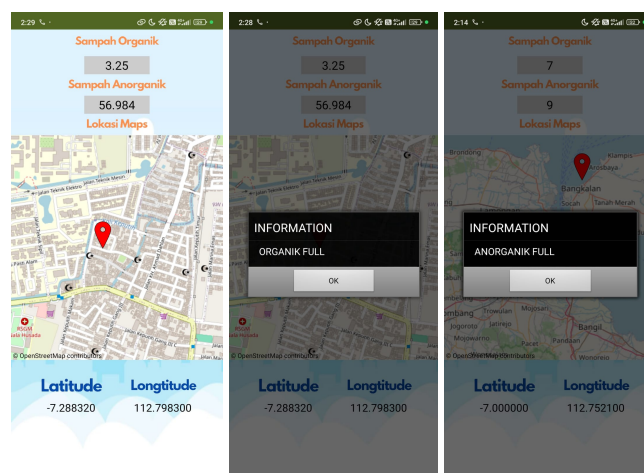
2:29

Sampah Organik

3.25

Sampah Anorganik

56.984

Lokasi Maps

Jalan Teknik Elektro
Jalan Teknik Mesin
RSGM
© OpenStreetMap contributors

Latitude
Longtitude
-7.288320
112.798300

2:28

Sampah Organik

3.25

Sampah Anorganik

56.984

Lokasi Maps

INFORMATION
ORGANIK FULL
OK

© OpenStreetMap contributors

Latitude
Longtitude
-7.288320
112.798300

2:14

Sampah Organik

7

Sampah Anorganik

9

Lokasi Maps

Bangkalan

INFORMATION
ANORGANIK FULL
OK

© OpenStreetMap contributors

Latitude
Longtitude
-7.000000
112.752100